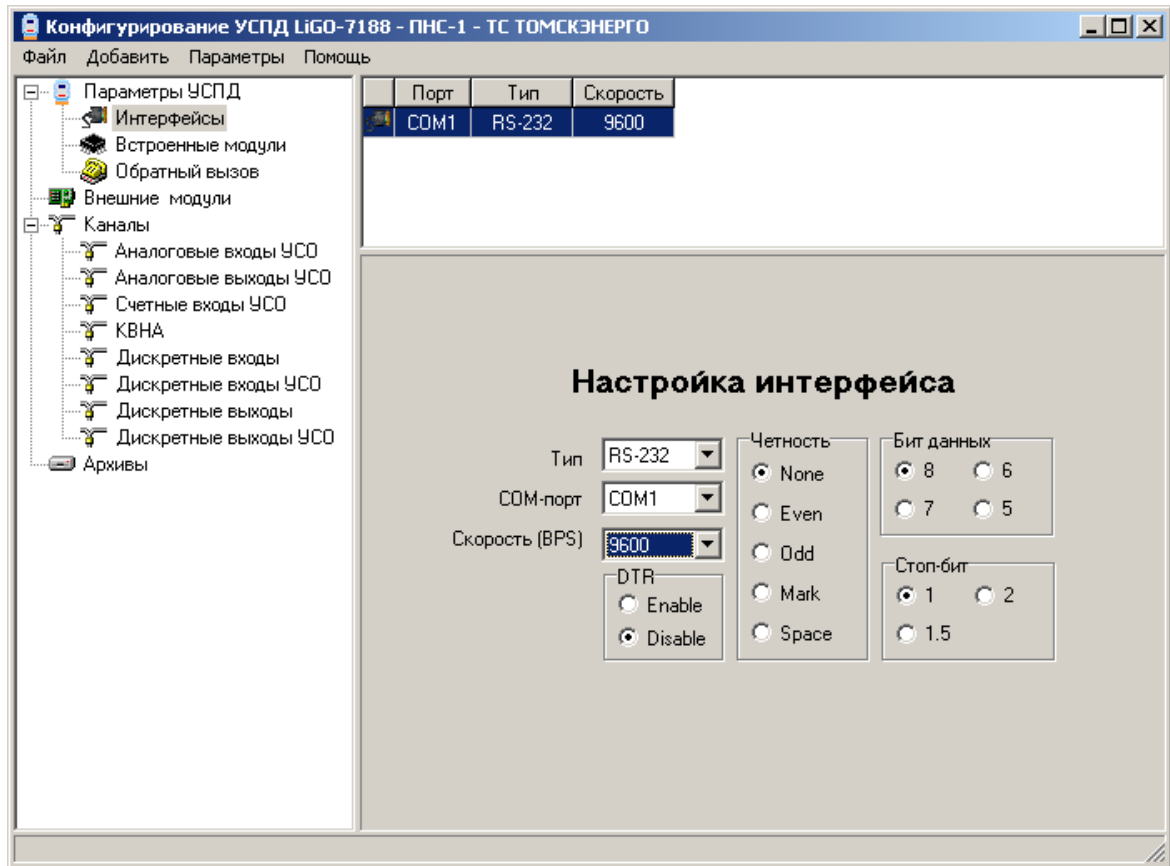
Конфигурирование УСПД LiGO-7188 - ПНС-1 - ТС ТОМСКЭНЕРГО

Файл Добавить Параметры Помощь

Параметры УСПД
Интерфейсы
Встроенные модули
Обратный вызов
Внешние модули
Каналы
Аналоговые входы УСО
Аналоговые выходы УСО
Счетные входы УСО
КВНА
Дискретные входы
Дискретные входы УСО
Дискретные выходы
Дискретные выходы УСО
Архивы

| Порт | Тип | Скорость |
|---|---|---|
| COM1 | RS-232 | 9600 |

Настройка интерфейса

Тип RS-232
COM-порт COM1
Скорость (BPS) 9600

DTR
Enable
Disable

Четность
None
Even
Odd
Mark
Space

Бит данных
8
6
7
5

Стоп-бит
1
2
1.5